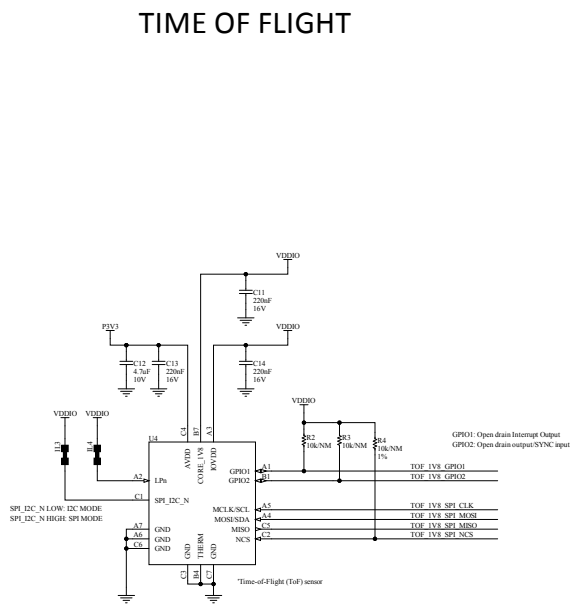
TIME OF FLIGHT

VDDIO

C11
220nF
16V

VDDIO

P3V3

C12
4.7uF
10V

C13
220nF
16V

C14
220nF
16V

VDDIO

R2
10k/NM

R3
10k/NM

R4
10k/NM
1%

GPIO1: Open drain Interrupt Output
GPIO2: Open drain output/SYNC input

VDDIO VDDIO

J13 J14

U4

C4 B7 A3

AVDD CORE_1V8 IOVDD

A2 LPn

C1 SPI_I2C_N

A1 GPIO1
B1 GPIO2

TOF_1V8_GPIO1
TOF_1V8_GPIO2

SPI_I2C_N LOW: I2C MODE
SPI_I2C_N HIGH: SPI MODE

A5 MCLK/SCL
A4 MOSI/SDA
C5 MISO
C2 NCS

TOF_1V8_SPI_CLK
TOF_1V8_SPI_MOSI
TOF_1V8_SPI_MISO
TOF_1V8_SPI_NCS

A7 GND
A6 GND
C6 GND

GND THERM GND

C3 B4 C7

Time-of-Flight (ToF) sensor